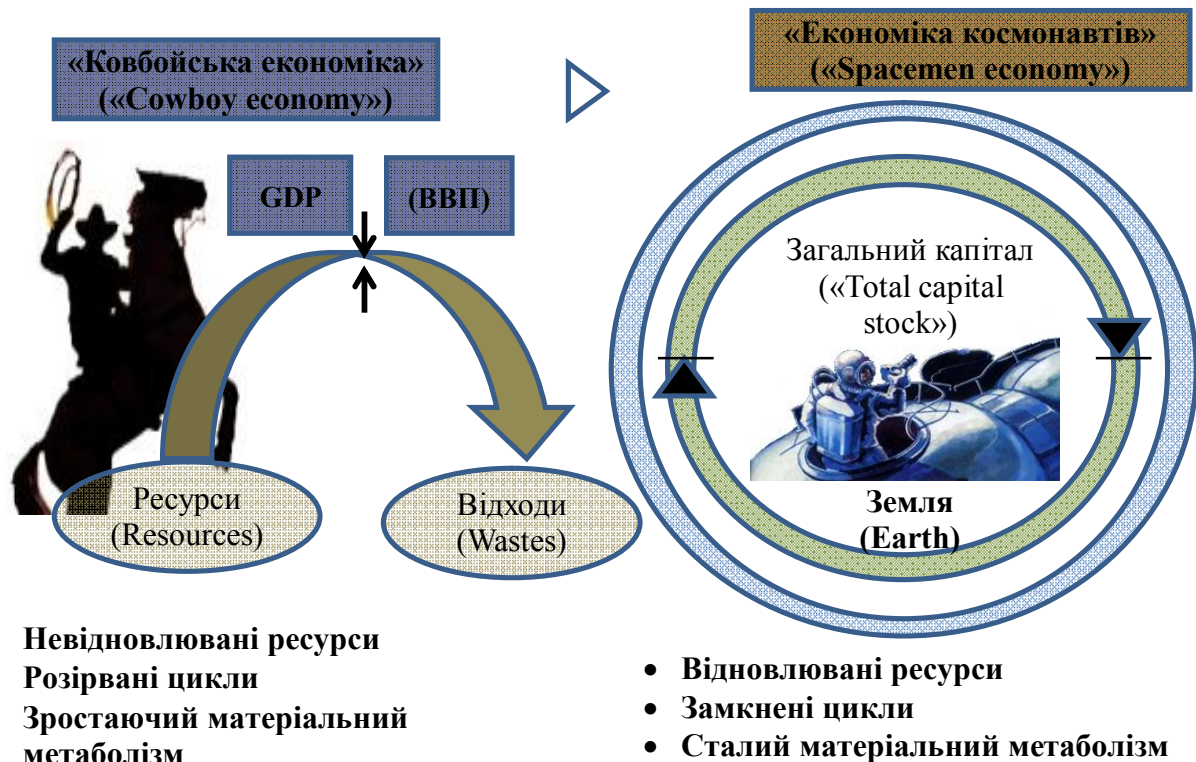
«Ковбойська економіка»
(«Cowboy economy»)

«Економіка космонавтів»
(«Spacemen economy»)

GDP

(ВВП)

Загальний капітал
(«Total capital stock»)

Ресурси
(Resources)

Відходи
(Wastes)

Земля
(Earth)

Невідновлювані ресурси
Розірвані цикли
Зростаючий матеріальний метаболізм

• Відновлювані ресурси
• Замкнені цикли
• Сталий матеріальний метаболізм